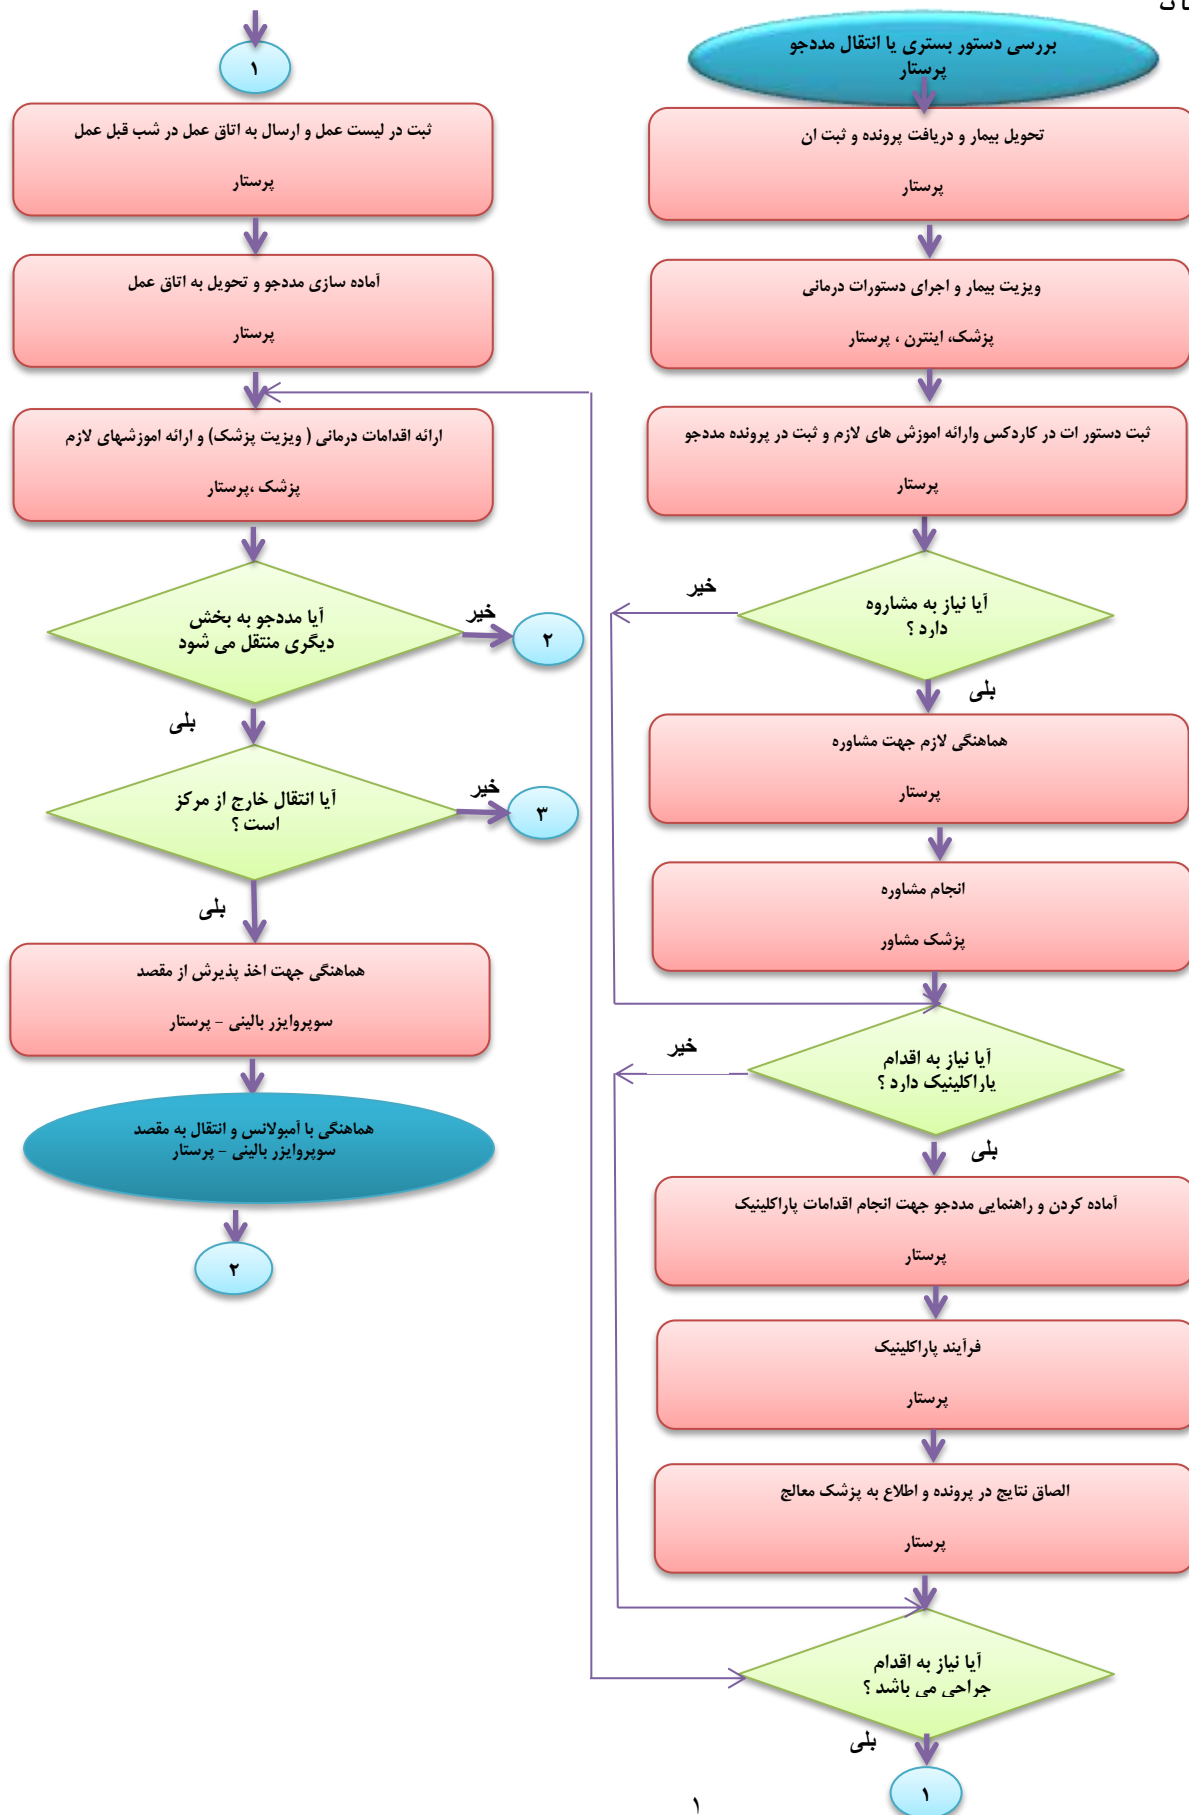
بررسی دستور بستری یا انتقال مددجو
پرستار

تحویل بیمار و دریافت پرونده و ثبت ان
پرستار

ویزیت بیمار و اجرای دستورات درمانی
پزشک، اینترن ، پرستار

ثبت دستور ات در کاردکس وارائه اموزش های لازم و ثبت در پرونده مددجو
پرستار

آیا نیاز به مشاوره دارد ؟
خیر
بلی

هماهنگی لازم جهت مشاوره
پرستار

انجام مشاوره
پزشک مشاور

آیا نیاز به اقدام پاراکلینیک دارد ؟
خیر
بلی

آماده کردن و راهنمایی مددجو جهت انجام اقدامات پاراکلینیک
پرستار

فرآیند پاراکلینیک
پرستار

الصاق نتایج در پرونده و اطلاع به پزشک معالج
پرستار

آیا نیاز به اقدام جراحی می باشد ؟
بلی
۱

۱

ثبت در لیست عمل و ارسال به اتاق عمل در شب قبل عمل
پرستار

آماده سازی مددجو و تحویل به اتاق عمل
پرستار

ارائه اقدامات درمانی ( ویزیت پزشک) و ارائه اموزشهای لازم
پزشک ،پرستار

آیا مددجو به بخش دیگری منتقل می شود
خیر
۲
بلی

آیا انتقال خارج از مرکز است ؟
خیر
۳
بلی

هماهنگی جهت اخذ پذیرش از مقصد
سوپروایزر بالینی – پرستار

هماهنگی با آمبولانس و انتقال به مقصد
سوپروایزر بالینی – پرستار

۲

۱